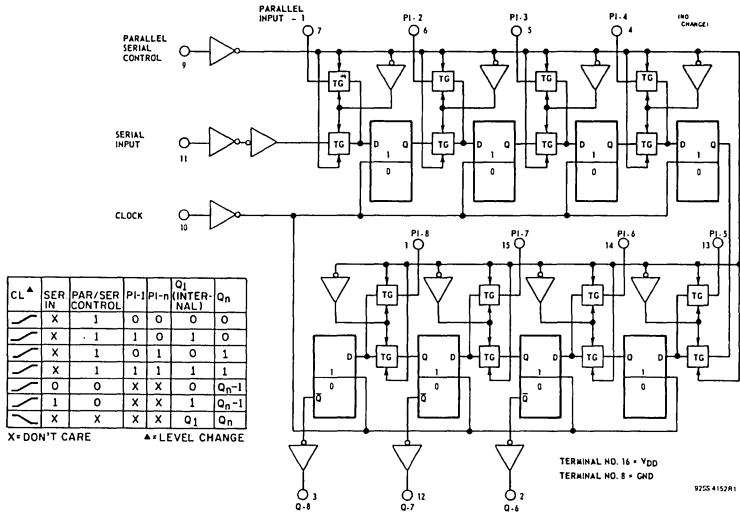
PARALLEL INPUT - 1
7
PI - 2
6
PI - 3
5
PI - 4
4
(NO CHANGE)

PARALLEL SERIAL CONTROL
9

SERIAL INPUT
11

CLOCK
10

TG
TG
D Q
1
0
TG
TG
D Q
1
0
TG
TG
D Q
1
0
TG
TG
D Q
1
0

PI - 8
1
PI - 7
15
PI - 6
14
PI - 5
13

TG
TG
D
1
0
$\overline{Q}$
TG
TG
Q D
1
0
$\overline{Q}$
TG
TG
Q D
1
0
$\overline{Q}$
TG
TG
Q D
1
0

| CL▲ | SER. IN | PAR/SER CONTROL | PI-1 | PI-n | $Q_1$ (INTERNAL) | $Q_n$ |
|---|---|---|---|---|---|---|
| ⟋ | X | 1 | 0 | 0 | 0 | 0 |
| ⟋ | X | 1 | 1 | 0 | 1 | 0 |
| ⟋ | X | 1 | 0 | 1 | 0 | 1 |
| ⟋ | X | 1 | 1 | 1 | 1 | 1 |
| ⟋ | 0 | 0 | X | X | 0 | $Q_{n-1}$ |
| ⟋ | 1 | 0 | X | X | 1 | $Q_{n-1}$ |
| ⟍ | X | X | X | X | $Q_1$ | $Q_n$ |

X = DON'T CARE ▲ = LEVEL CHANGE

3
Q - 8
12
Q - 7
2
Q - 6

TERMINAL NO. 16 = $V_{DD}$
TERMINAL NO. 8 = GND

92SS 4152R1